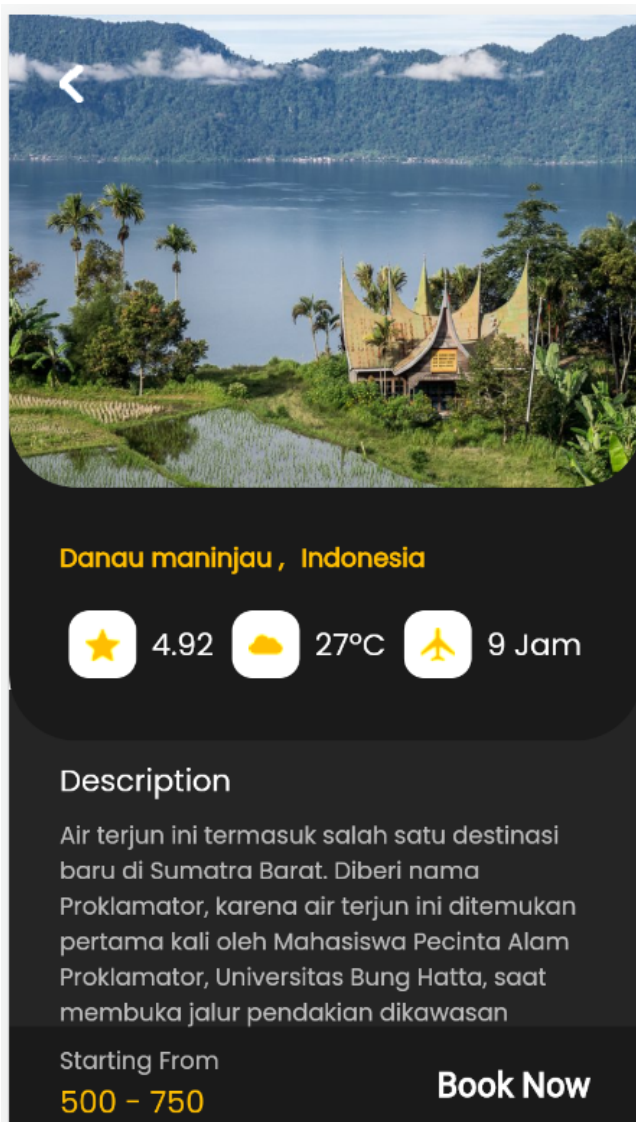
Danau maninjau , Indonesia

4.92

27°C

9 Jam

Description

Air terjun ini termasuk salah satu destinasi baru di Sumatra Barat. Diberi nama Proklamator, karena air terjun ini ditemukan pertama kali oleh Mahasiswa Pecinta Alam Proklamator, Universitas Bung Hatta, saat membuka jalur pendakian dikawasan

Starting From

500 - 750

Book Now